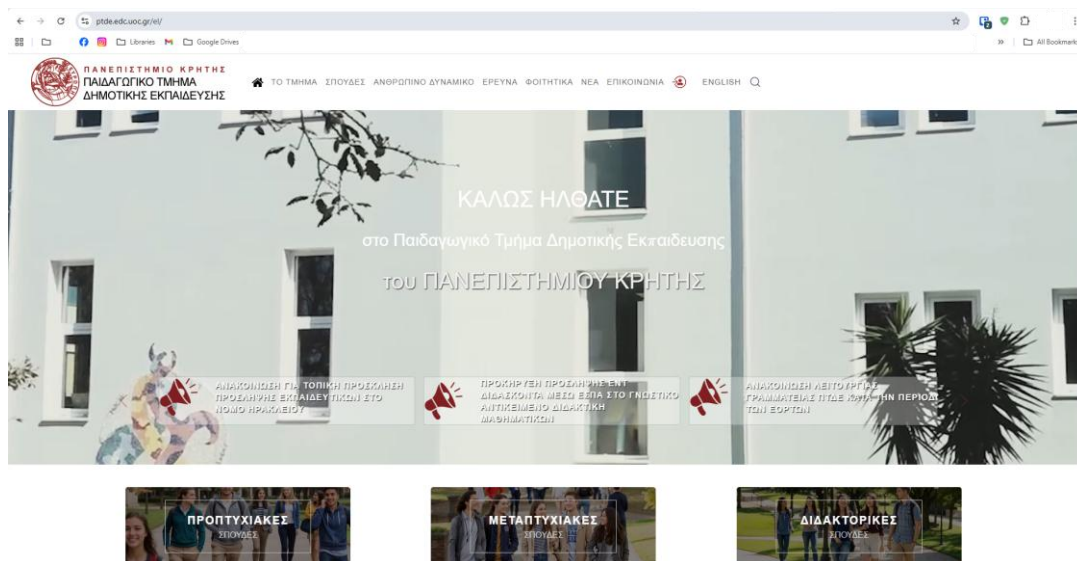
ptde.edc.uoc.gr/el/

Libraries Google Drives

All Bookmarks

ΠΑΝΕΠΙΣΤΗΜΙΟ ΚΡΗΤΗΣ
ΠΑΙΔΑΓΩΓΙΚΟ ΤΜΗΜΑ
ΔΗΜΟΤΙΚΗΣ ΕΚΠΑΙΔΕΥΣΗΣ

ΤΟ ΤΜΗΜΑ ΣΠΟΥΔΕΣ ΑΝΘΡΩΠΙΝΟ ΔΥΝΑΜΙΚΟ ΕΡΕΥΝΑ ΦΟΙΤΗΤΙΚΑ ΝΕΑ ΕΠΙΚΟΙΝΩΝΙΑ ENGLISH

ΚΑΛΩΣ ΗΛΘΑΤΕ

στο Παιδαγωγικό Τμήμα Δημοτικής Εκπαίδευσης

του ΠΑΝΕΠΙΣΤΗΜΙΟΥ ΚΡΗΤΗΣ

ΑΝΑΚΟΙΝΩΣΗ ΓΙΑ ΤΟΠΙΚΗ ΠΡΟΣΚΛΗΣΗ ΠΡΟΣΛΗΨΗΣ ΕΚΠΑΙΔΕΥΤΙΚΩΝ ΣΤΟ ΝΟΜΟ ΗΡΑΚΛΕΙΟΥ

ΠΡΟΚΗΡΥΞΗ ΠΡΟΣΛΗΨΗΣ ΕΝΤ ΔΙΔΑΣΚΟΝΤΑ ΜΕΣΩ ΕΣΠΑ ΣΤΟ ΓΝΩΣΤΙΚΟ ΑΝΤΙΚΕΙΜΕΝΟ ΔΙΔΑΚΤΙΚΗ ΜΑΘΗΜΑΤΙΚΩΝ

ΑΝΑΚΟΙΝΩΣΗ ΛΕΙΤΟΥΡΓΙΑΣ ΓΡΑΜΜΑΤΕΙΑΣ ΠΤΔΕ ΚΑΤΑ ΤΗΝ ΠΕΡΙΟΔΟ ΤΩΝ ΕΟΡΤΩΝ

ΠΡΟΠΤΥΧΙΑΚΕΣ
ΣΠΟΥΔΕΣ

ΜΕΤΑΠΤΥΧΙΑΚΕΣ
ΣΠΟΥΔΕΣ

ΔΙΔΑΚΤΟΡΙΚΕΣ
ΣΠΟΥΔΕΣ